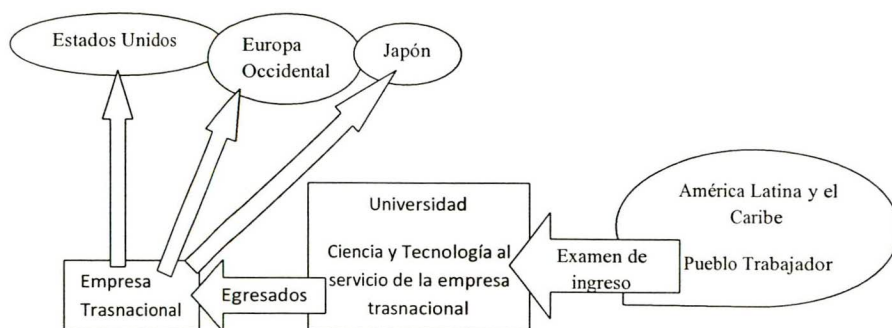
Estados Unidos

Europa Occidental

Japón

Universidad

Ciencia y Tecnología al servicio de la empresa trasnacional

América Latina y el Caribe

Pueblo Trabajador

Examen de ingreso

Empresa Trasnacional

Egresados